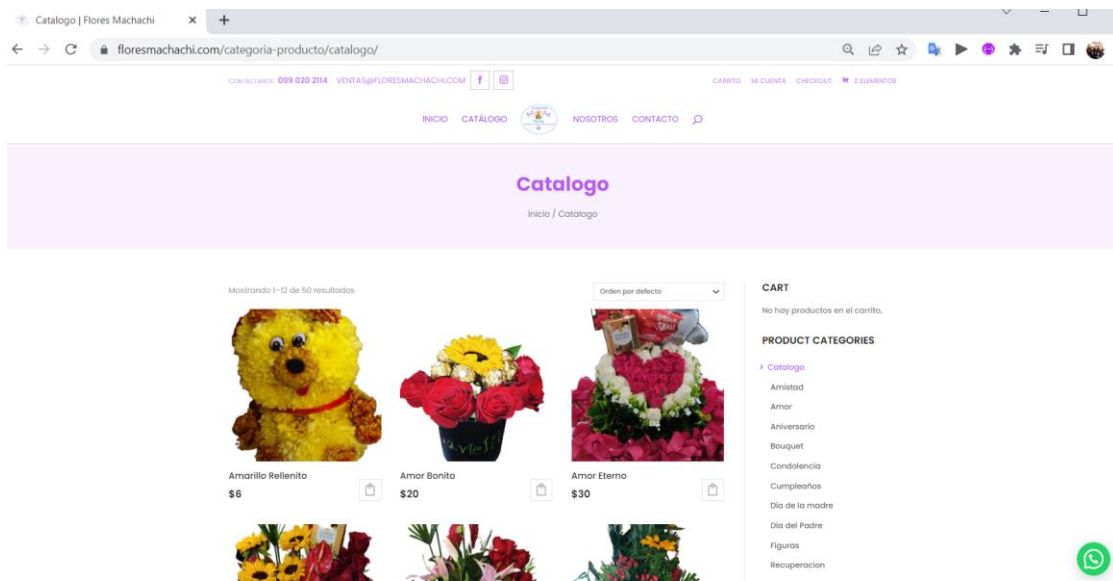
Catalogo | Flores Machachi

floresmachachi.com/categoria-producto/catalogo/

CONTÁCTANOS: 099 020 2114 VENTAS@FLORESMACHACHI.COM

CARRITO MI CUENTA CHECKOUT 0 ELEMENTOS

INICIO CATÁLOGO NOSOTROS CONTACTO

Catalogo

Inicio / Catalogo

Mostrando 1–12 de 50 resultados

Orden por defecto

Amarillo Rellenito
$6

Amor Bonito
$20

Amor Eterno
$30

CART

No hay productos en el carrito.

PRODUCT CATEGORIES

Catalogo
Amistad
Amor
Aniversario
Bouquet
Condolencia
Cumpleaños
Dia de la madre
Dia del Padre
Figuras
Recuperacion